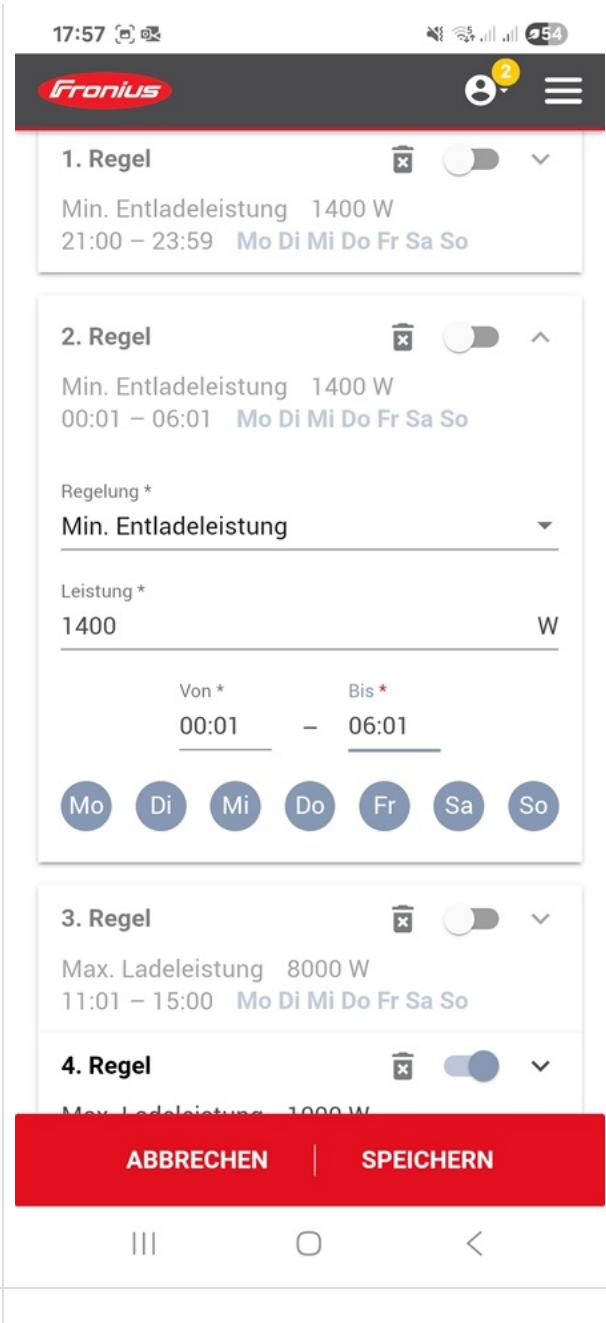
17:57

54

Fronius

2

1. Regel

Min. Entladeleistung 1400 W
21:00 – 23:59 Mo Di Mi Do Fr Sa So

2. Regel

Min. Entladeleistung 1400 W
00:01 – 06:01 Mo Di Mi Do Fr Sa So

Regelung *
Min. Entladeleistung

Leistung *
1400 W

Von *
00:01
–
Bis *
06:01

Mo Di Mi Do Fr Sa So

3. Regel

Max. Ladeleistung 8000 W
11:01 – 15:00 Mo Di Mi Do Fr Sa So

4. Regel

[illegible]

ABBRECHEN SPEICHERN